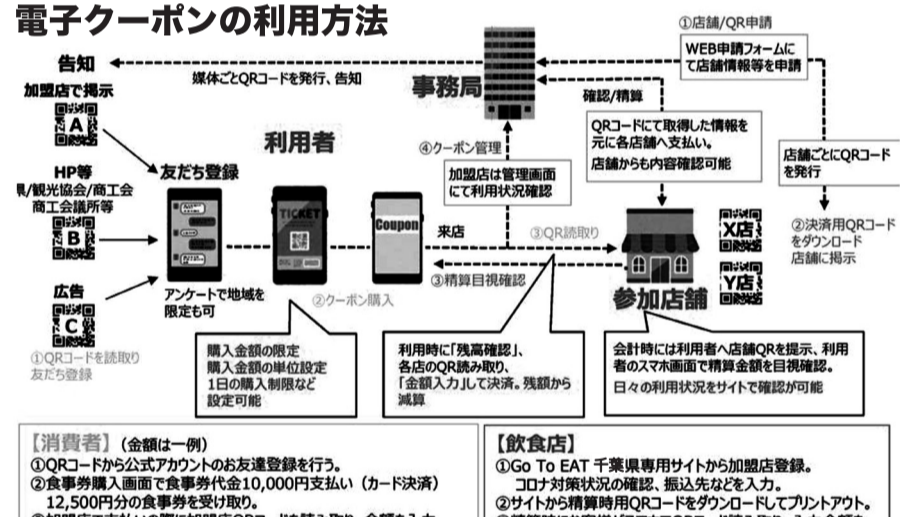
電子クーポンの利用方法

①店舗/QR申請

WEB申請フォームにて店舗情報等を申請

告知

媒体ごとQRコードを発行、告知

事務局

加盟店で掲示

A

確認/精算

QRコードにて取得した情報を元に各店舗へ支払い。
店舗からも内容確認可能

利用者

④クーポン管理

HP等
県/観光協会/商工会
商工会議所等

友だち登録

加盟店は管理画面にて利用状況確認

店舗ごとにQRコードを発行

B

TICKET

Coupon

来店

③QR読取り

②決済用QRコードをダウンロード
店舗に掲示

X店

③精算目視確認

Y店

広告

アンケートで地域を限定も可

②クーポン購入

参加店舗

C

①QRコードを読取り友だち登録

購入金額の限定
購入金額の単位設定
1日の購入制限など
設定可能

利用時に「残高確認」、各店のQR読み取り、「金額入力」して決済。残額から減算

会計時には利用者へ店舗QRを提示、利用者のスマホ画面で精算金額を目視確認。
日々の利用状況をサイトで確認が可能

【消費者】（金額は一例）
①QRコードから公式アカウントのお友達登録を行う。
②食事券購入画面で食事券代金10,000円支払い（カード決済）
12,500円分の食事券を受け取り。
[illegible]

【飲食店】
①Go To EAT 千葉県専用サイトから加盟店登録。
コロナ対策状況の確認、振込先などを入力。
②サイトから精算時用QRコードをダウンロードしてプリントアウト。
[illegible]